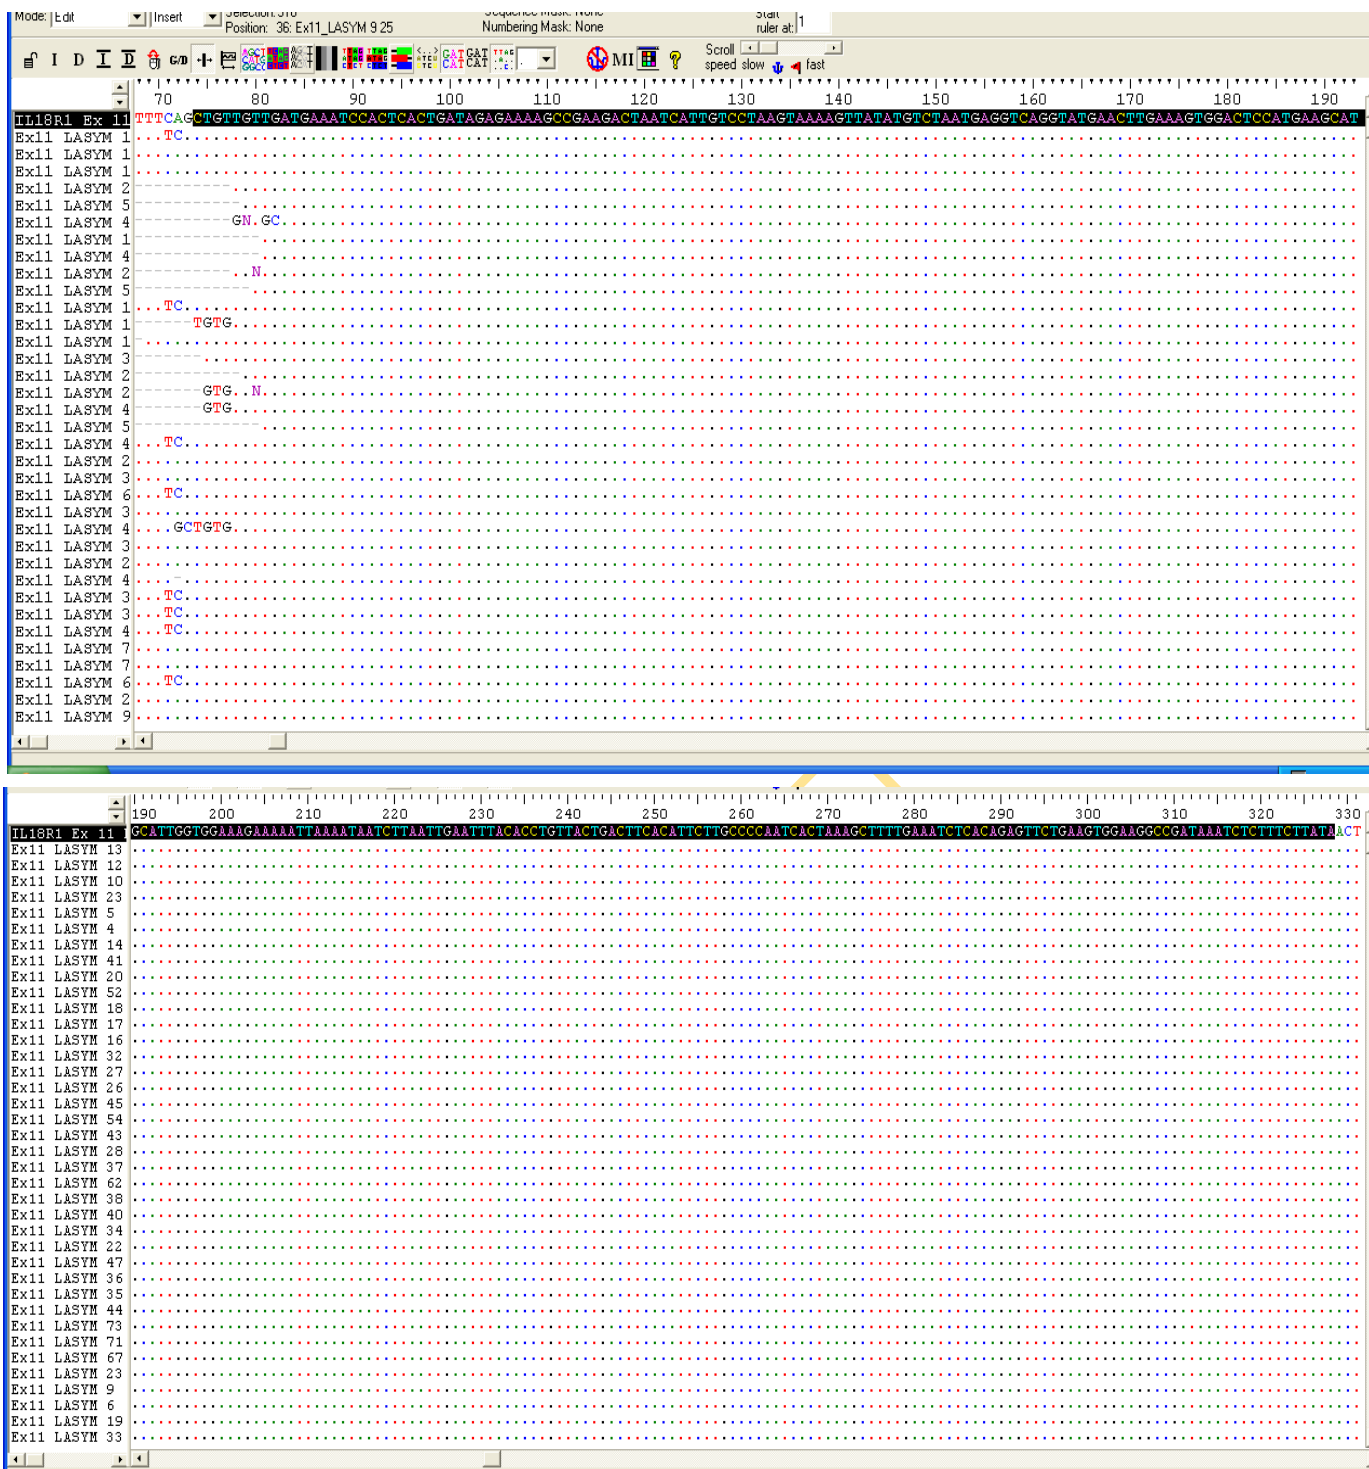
Mode: Edit Insert Selection: 316 Position: 36: Ex11_LASYM 9 25 Sequence Mask: None Numbering Mask: None Start ruler at: 1

I D I D G/D MI ? Scroll speed slow fast

70 80 90 100 110 120 130 140 150 160 170 180 190

IL18R1 Ex 11 TTTCAGCTGTTGTTGATGAAATCCACTCACTGATAGAGAAAAGCCGAAGACTAATCATTGTCCTAAGTAAAAGTTATATGTCTAATGAGGTCAGGTATGAACTTGAAAGTGGACTCCATGAAGCAT
Ex11 LASYM 1 ...TC.
Ex11 LASYM 1
Ex11 LASYM 1
Ex11 LASYM 2
Ex11 LASYM 5
Ex11 LASYM 4 GN.GC.
Ex11 LASYM 1
Ex11 LASYM 4
Ex11 LASYM 2 ..N.
Ex11 LASYM 5
Ex11 LASYM 1 ...TC.
Ex11 LASYM 1 TGTG.
Ex11 LASYM 1
Ex11 LASYM 3
Ex11 LASYM 2
Ex11 LASYM 2 GTG..N.
Ex11 LASYM 4 GTG.
Ex11 LASYM 5
Ex11 LASYM 4 ...TC.
Ex11 LASYM 2
Ex11 LASYM 3
Ex11 LASYM 6 ...TC.
Ex11 LASYM 3
Ex11 LASYM 4 ....GCTGTG.
Ex11 LASYM 3
Ex11 LASYM 2
Ex11 LASYM 4
Ex11 LASYM 3 ...TC.
Ex11 LASYM 3 ...TC.
Ex11 LASYM 4 ...TC.
Ex11 LASYM 7
Ex11 LASYM 7
Ex11 LASYM 6 ...TC.
Ex11 LASYM 2
Ex11 LASYM 9

190 200 210 220 230 240 250 260 270 280 290 300 310 320 330

IL18R1 Ex 11 GCATTGGTGGAAAGAAAAATTAAAATAATCTTAATTGAATTTACACCTGTTACTGACTTCACATTCTTGCCCCAATCACTAAAGCTTTTGAAATCTCACAGAGTTCTGAAGTGGAAGGCCGATAAATCTCTTTCTTATAACT
Ex11 LASYM 13
Ex11 LASYM 12
Ex11 LASYM 10
Ex11 LASYM 23
Ex11 LASYM 5
Ex11 LASYM 4
Ex11 LASYM 14
Ex11 LASYM 41
Ex11 LASYM 20
Ex11 LASYM 52
Ex11 LASYM 18
Ex11 LASYM 17
Ex11 LASYM 16
Ex11 LASYM 32
Ex11 LASYM 27
Ex11 LASYM 26
Ex11 LASYM 45
Ex11 LASYM 54
Ex11 LASYM 43
Ex11 LASYM 28
Ex11 LASYM 37
Ex11 LASYM 62
Ex11 LASYM 38
Ex11 LASYM 40
Ex11 LASYM 34
Ex11 LASYM 22
Ex11 LASYM 47
Ex11 LASYM 36
Ex11 LASYM 35
Ex11 LASYM 44
Ex11 LASYM 73
Ex11 LASYM 71
Ex11 LASYM 67
Ex11 LASYM 23
Ex11 LASYM 9
Ex11 LASYM 6
Ex11 LASYM 19
Ex11 LASYM 33